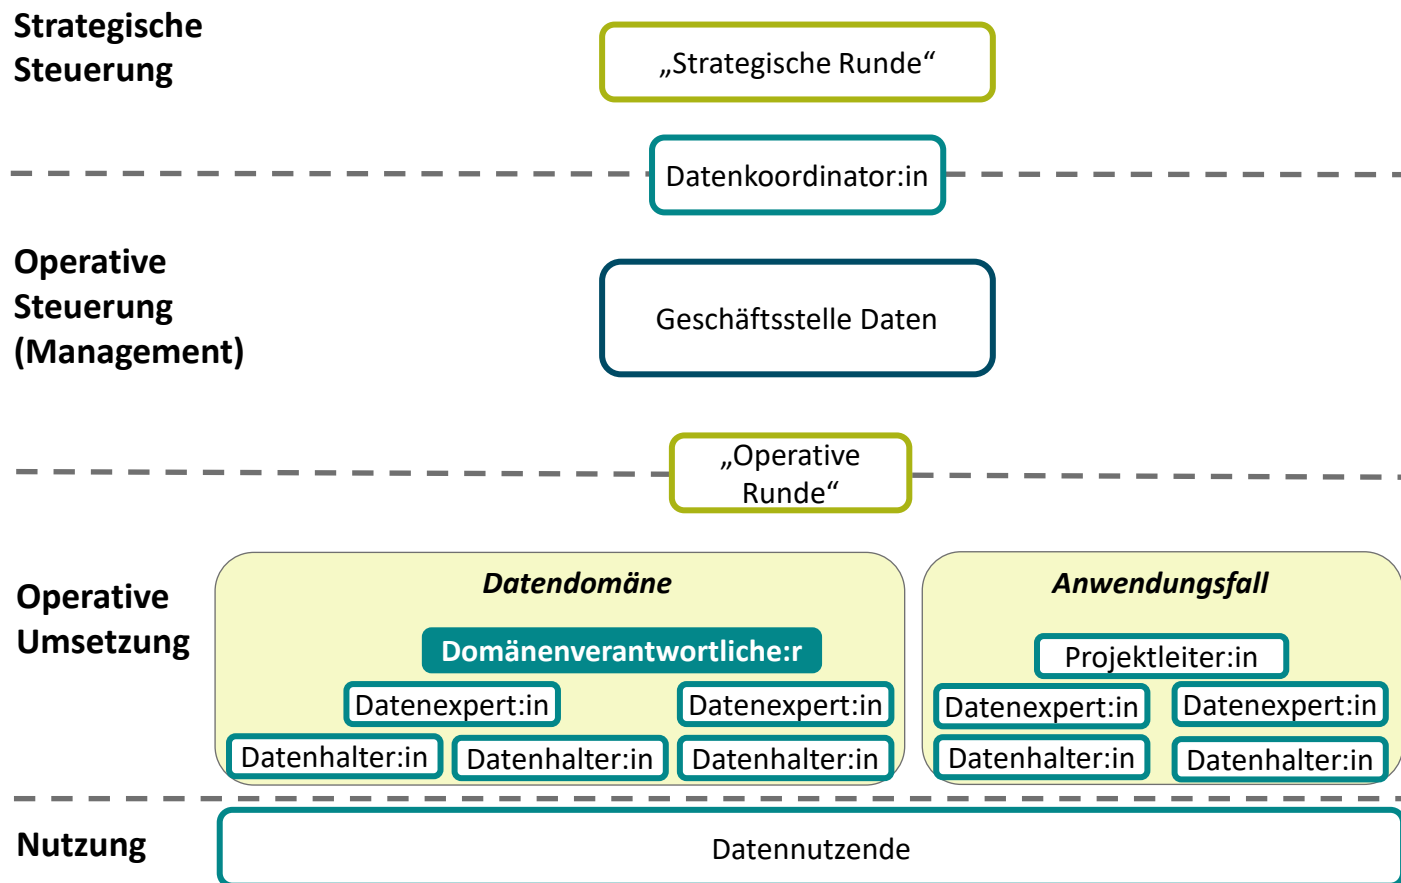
Strategische Steuerung

„Strategische Runde“

Datenkoordinator:in

Operative Steuerung (Management)

Geschäftsstelle Daten

„Operative Runde“

Operative Umsetzung

Datendomäne

Domänenverantwortliche:r

Datenexpert:in

Datenexpert:in

Datenhalter:in

Datenhalter:in

Datenhalter:in

Anwendungsfall

Projektleiter:in

Datenexpert:in

Datenexpert:in

Datenhalter:in

Datenhalter:in

Nutzung

Datennutzende